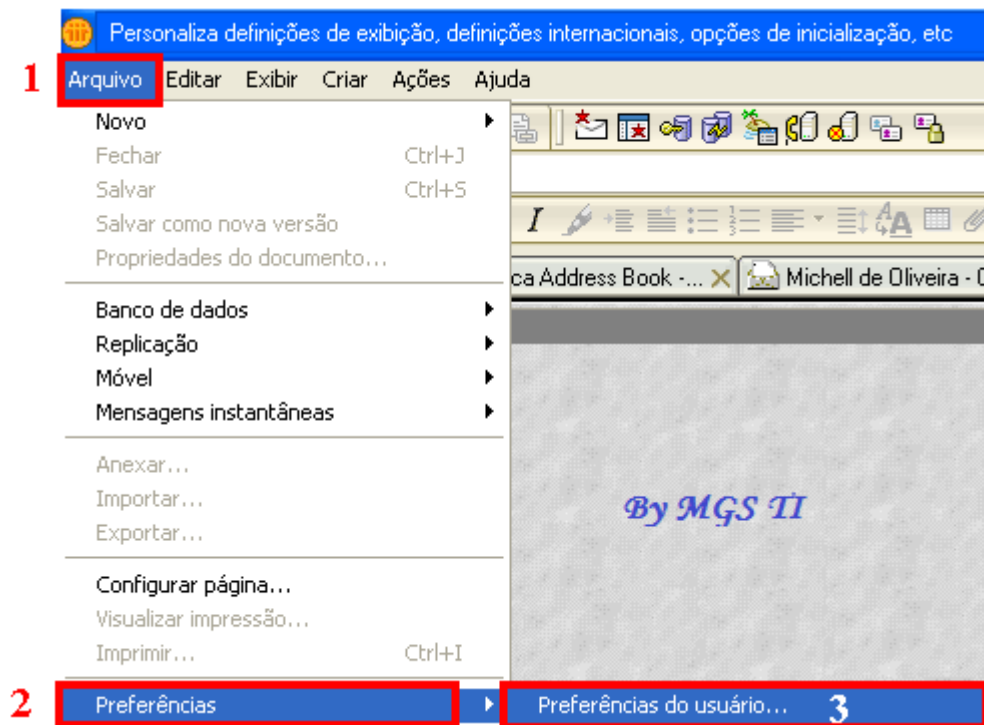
Personaliza definições de exibição, definições internacionais, opções de inicialização, etc

1 Arquivo Editar Exibir Criar Ações Ajuda

Novo
Fechar Ctrl+J
Salvar Ctrl+S
Salvar como nova versão
Propriedades do documento...

Banco de dados
Replicação
Móvel
Mensagens instantâneas

Anexar...
Importar...
Exportar...

Configurar página...
Visualizar impressão...
Imprimir... Ctrl+I

2 Preferências

Preferências do usuário... 3

ca Address Book -... Michell de Oliveira - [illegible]

By MGS TI